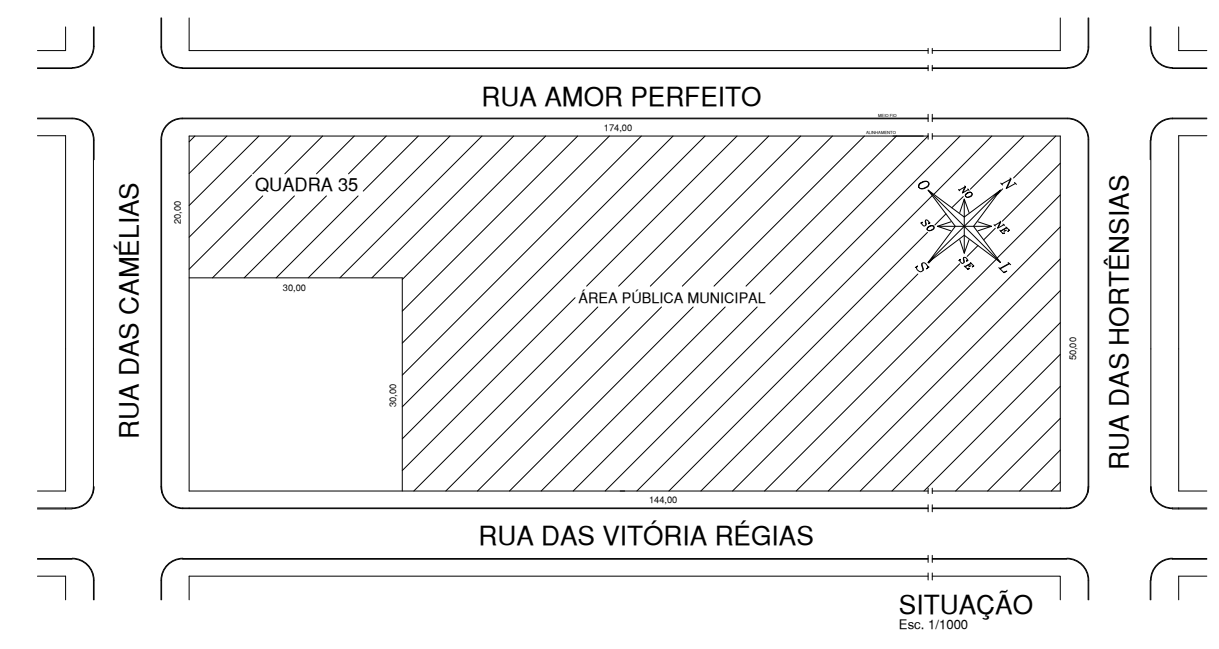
RUA AMOR PERFEITO

MEIO FIO

174,00

ALINHAMENTO

RUA DAS CAMÉLIAS

QUADRA 35

20,00

O NO N NE L SE S SO

RUA DAS HORTÊNSIAS

30,00

ÁREA PÚBLICA MUNICIPAL

50,00

30,00

144,00

RUA DAS VITÓRIA RÉGIAS

SITUAÇÃO
Esc. 1/1000